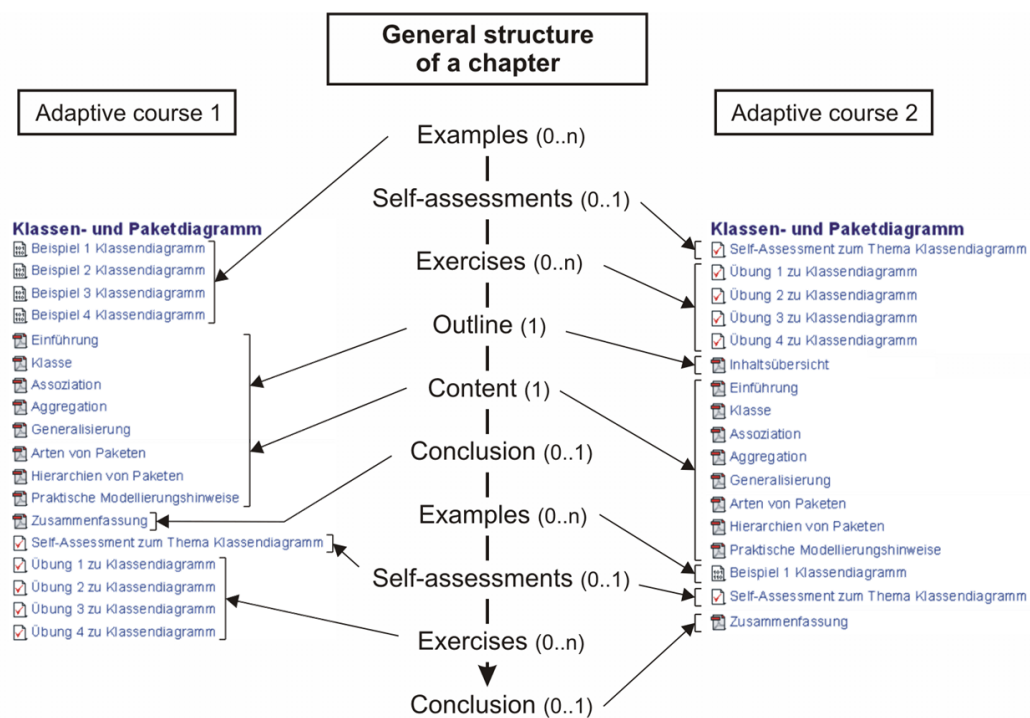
General structure of a chapter

Adaptive course 1

Klassen- und Paketdiagramm
Beispiel 1 Klassendiagramm
Beispiel 2 Klassendiagramm
Beispiel 3 Klassendiagramm
Beispiel 4 Klassendiagramm
Einführung
Klasse
Assoziation
Aggregation
Generalisierung
Arten von Paketen
Hierarchien von Paketen
Praktische Modellierungshinweise
Zusammenfassung
Self-Assessment zum Thema Klassendiagramm
Übung 1 zu Klassendiagramm
Übung 2 zu Klassendiagramm
Übung 3 zu Klassendiagramm
Übung 4 zu Klassendiagramm

Examples (0..n)
Self-assessments (0..1)
Exercises (0..n)
Outline (1)
Content (1)
Conclusion (0..1)
Examples (0..n)
Self-assessments (0..1)
Exercises (0..n)
Conclusion (0..1)

Adaptive course 2

Klassen- und Paketdiagramm
Self-Assessment zum Thema Klassendiagramm
Übung 1 zu Klassendiagramm
Übung 2 zu Klassendiagramm
Übung 3 zu Klassendiagramm
Übung 4 zu Klassendiagramm
Inhaltsübersicht
Einführung
Klasse
Assoziation
Aggregation
Generalisierung
Arten von Paketen
Hierarchien von Paketen
Praktische Modellierungshinweise
Beispiel 1 Klassendiagramm
Self-Assessment zum Thema Klassendiagramm
Zusammenfassung